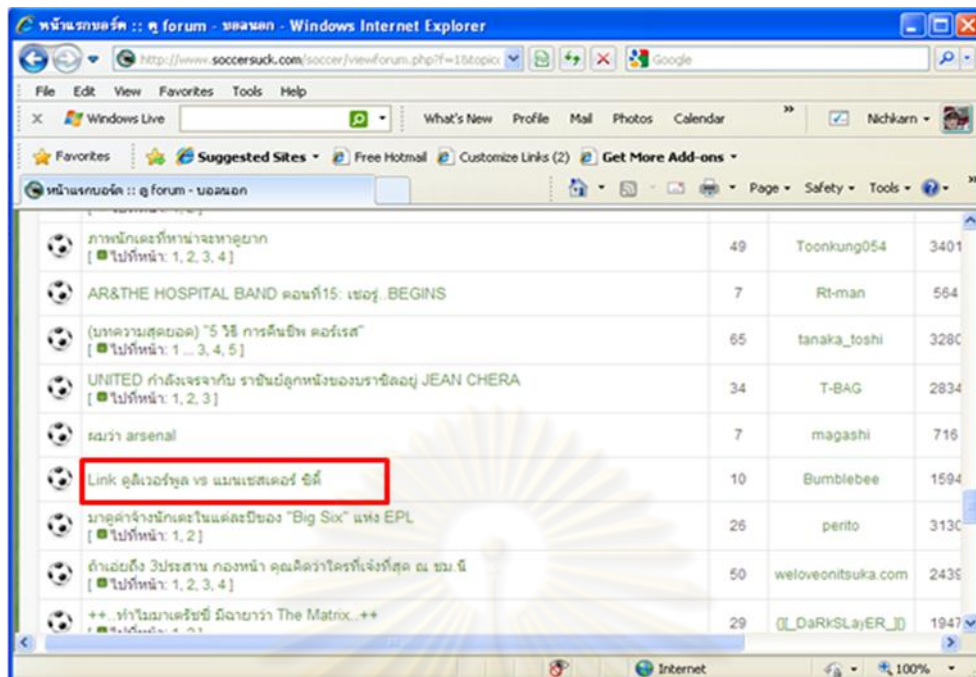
หน้าแรกบอร์ด :: ดู forum - นอกเรื่อง - Windows Internet Explorer

http://www.soccersuck.com/soccer/viewforum.php?f=1&topic

Google

File Edit View Favorites Tools Help

Windows Live

What's New Profile Mail Photos Calendar

Nichkarn

Favorites

Suggested Sites Free Hotmail Customize Links (2) Get More Add-ons

หน้าแรกบอร์ด :: ดู forum - นอกเรื่อง

Page Safety Tools

| | | | | |
|---|---|---|---|---|
| | ภาพนักเตะที่หาน่าจะหาดูยาก [ ไปที่หน้า: 1, 2, 3, 4 ] | 49 | Toonkung054 | 3401 |
| | AR&THE HOSPITAL BAND ตอนที่15: เซอร์..BEGINS | 7 | Rt-man | 564 |
| | (บทความสุดยอด) "5 วิธี การคืนชีพ ตอร์เรส" [ ไปที่หน้า: 1 ... 3, 4, 5 ] | 65 | tanaka_toshi | 3280 |
| | UNITED กำลังเจรจากับ ราชันย์ลูกหนังของบราซิลอยู่ JEAN CHERA [ ไปที่หน้า: 1, 2, 3 ] | 34 | T-BAG | 2834 |
| | ผมว่า arsenal | 7 | magashi | 716 |
| | Link ลิเวอร์พูล vs แมนเชสเตอร์ ซิตี้ | 10 | Bumblebee | 1594 |
| | มาดูค่าจ้างนักเตะในแต่ละปีของ "Big Six" แห่ง EPL [ ไปที่หน้า: 1, 2 ] | 26 | perito | 3130 |
| | ถ้าเอ่ยถึง 3ประสาน กองหน้า คุณคิดว่าใครที่เจ๋งที่สุด ณ ขณะนี้ [ ไปที่หน้า: 1, 2, 3, 4 ] | 50 | weloveonitsuka.com | 2439 |
| | ++..ทำไมมาเครัชชี่ มีฉายาว่า The Matrix..++ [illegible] | 29 | (][_DaRkSLayER_][) | 1947 |

Internet

100%